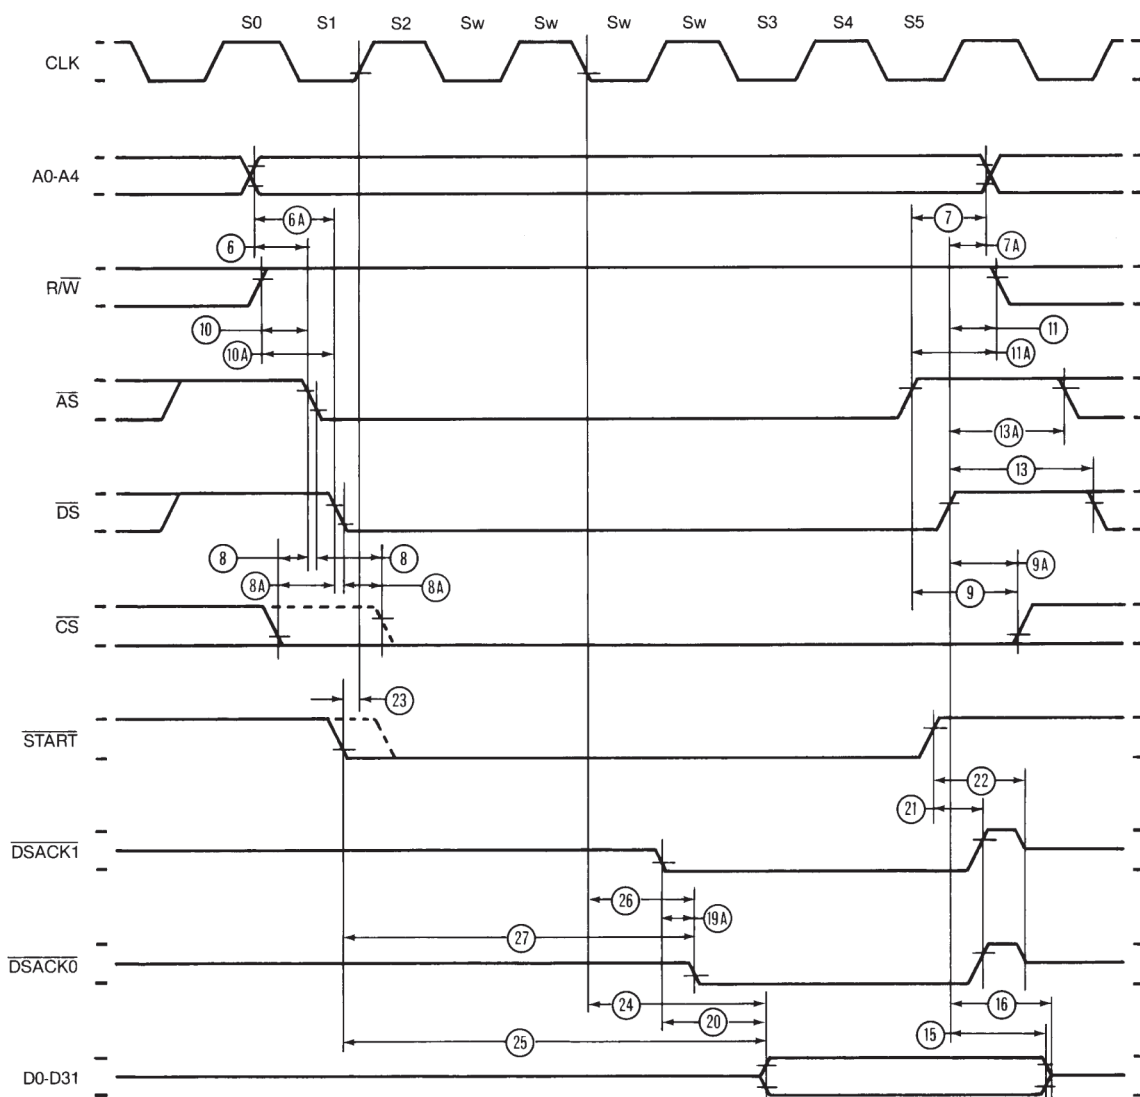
S0 S1 S2 Sw Sw Sw Sw S3 S4 S5

CLK

A0-A4

6A
6
7
7A

$R/\overline{W}$

10
10A
11
11A

$\overline{AS}$

13A
13

$\overline{DS}$

8
8A
8
8A
9A
9

$\overline{CS}$

23

$\overline{START}$

22
21

$\overline{DSACK1}$

26
19A
27

$\overline{DSACK0}$

24
20
16
25
15

D0-D31